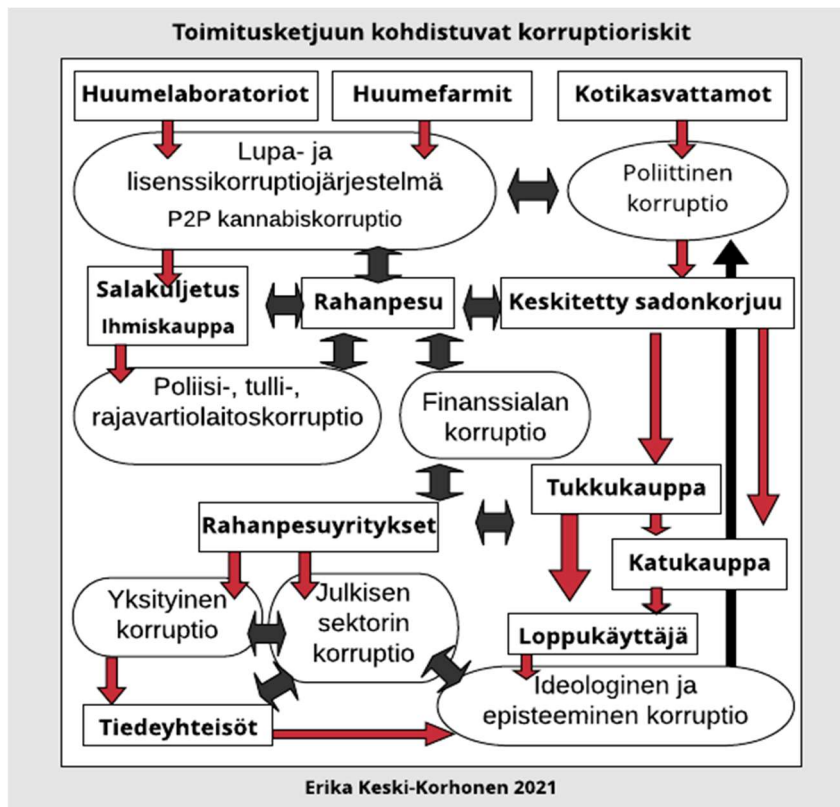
Toimitusketjuun kohdistuvat korruptioriskit

Huumelaboratoriot

Huumefarmit

Kotikasvattamot

Lupa- ja lisenssikorruptiojärjestelmä
P2P kannabiskorruptio

Poliittinen korruptio

Salakuljetus
Ihmiskauppa

Rahanpesu

Keskitetty sadonkorjuu

Poliisi-, tulli-, rajavartiolaitoskorruptio

Finanssialan korruptio

Tukkukauppa

Rahanpesuyritykset

Katukauppa

Yksityinen korruptio

Julkisen sektorin korruptio

Loppukäyttäjä

Ideologinen ja episteeminen korruptio

Tiedeyhteisöt

Erika Keski-Korhonen 2021